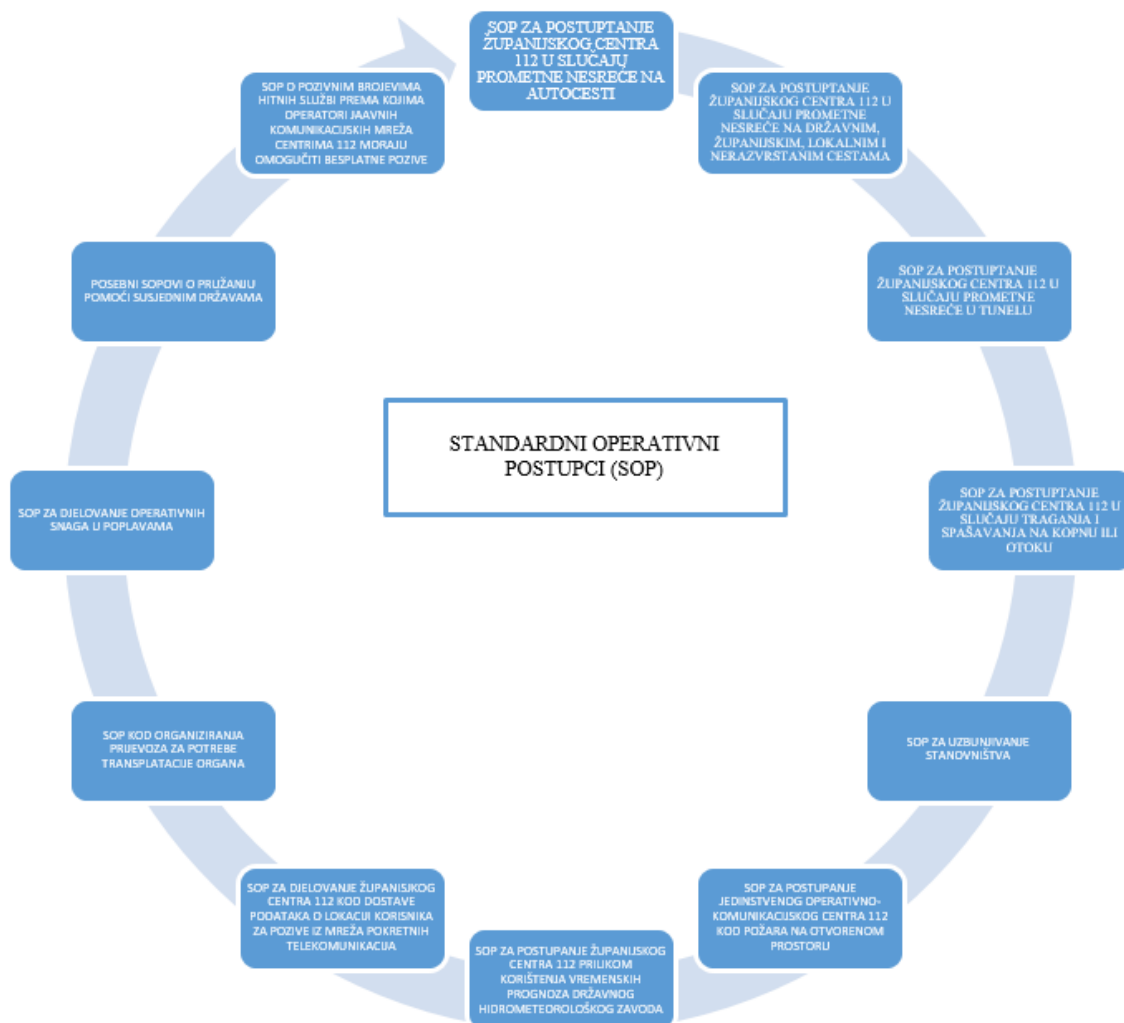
SOP ZA POSTUPTANJE ŽUPANIJSKOG CENTRA 112 U SLUČAJU PROMETNE NESREĆE NA AUTOCESTI

SOP ZA POSTUPTANJE ŽUPANIJSKOG CENTRA 112 U SLUČAJU PROMETNE NESREĆE NA DRŽAVNIM, ŽUPANIJSKIM, LOKALNIM I NERAZVRSTANIM CESTAMA

SOP ZA POSTUPTANJE ŽUPANIJSKOG CENTRA 112 U SLUČAJU PROMETNE NESREĆE U TUNELU

SOP ZA POSTUPTANJE ŽUPANIJSKOG CENTRA 112 U SLUČAJU TRAGANJA I SPAŠAVANJA NA KOPNU ILI OTOKU

SOP ZA UZBUNJIVANJE STANOVNIŠTVA

SOP ZA POSTUPANJE JEDINSTVENOG OPERATIVNO-KOMUNIKACIJSKOG CENTRA 112 KOD POŽARA NA OTVORENOM PROSTORU

SOP ZA POSTUPANJE ŽUPANIJSKOG CENTRA 112 PRILIKOM KORIŠTENJA VREMENSKIH PROGNOZA DRŽAVNOG HIDROMETEOROLOŠKOG ZAVODA

SOP ZA DJELOVANJE ŽUPANIJSKOG CENTRA 112 KOD DOSTAVE PODATAKA O LOKACIJI KORISNIKA ZA POZIVE IZ MREŽA POKRETNIH TELEKOMUNIKACIJA

SOP KOD ORGANIZIRANJA PRIJEVOZA ZA POTREBE TRANSPLATACIJE ORGANA

SOP ZA DJELOVANJE OPERATIVNIH SNAGA U POPLAVAMA

POSEBNI SOPOVI O PRUŽANJU POMOĆI SUSJEDNIM DRŽAVAMA

SOP O POZIVNIM BROJEVIMA HITNIH SLUŽBI PREMA KOJIMA OPERATORI JAAVNIH KOMUNIKACIJSKIH MREŽA CENTRIMA 112 MORAJU OMOGUĆITI BESPLATNE POZIVE

STANDARDNI OPERATIVNI POSTUPCI (SOP)